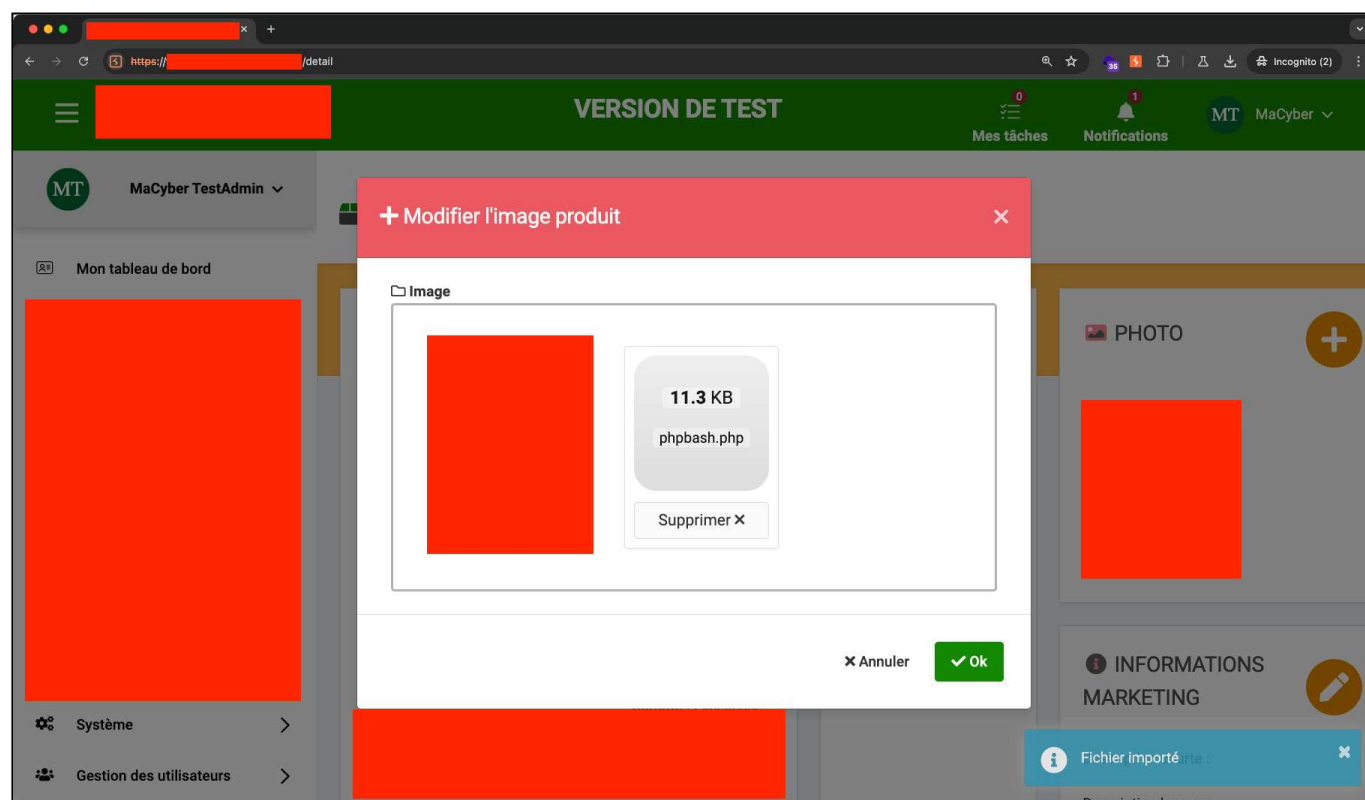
https:// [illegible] /detail

Incognito (2)

VERSION DE TEST

0
Mes tâches

1
Notifications

MT MaCyber

MT MaCyber TestAdmin

Mon tableau de bord

Système

Gestion des utilisateurs

+ Modifier l'image produit ×

Image

11.3 KB
phpbash.php
Supprimer ×

× Annuler
✓ Ok

PHOTO

INFORMATIONS MARKETING

Fichier importé